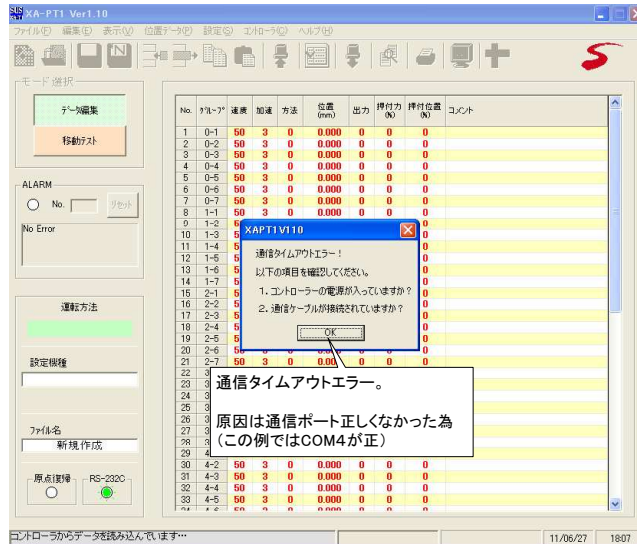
XA-PT1 Ver1.10

ファイル(F) 編集(E) 表示(V) 位置データ(P) 設定(S) コントローラ(C) ヘルプ(H)

モード選択

データ編集

移動テスト

ALARM

No.

リセット

No Error

運転方法

設定機種

ファイル名

新規作成

原点復帰

RS-232C

| No. | グループ | 速度 | 加速 | 方法 | 位置 (mm) | 出力 | 押付力 (N) | 押付位置 (N) | コメント |
|---|---|---|---|---|---|---|---|---|---|
| 1 | 0-1 | 50 | 3 | 0 | 0.000 | 0 | 0 | 0 | |
| 2 | 0-2 | 50 | 3 | 0 | 0.000 | 0 | 0 | 0 | |
| 3 | 0-3 | 50 | 3 | 0 | 0.000 | 0 | 0 | 0 | |
| 4 | 0-4 | 50 | 3 | 0 | 0.000 | 0 | 0 | 0 | |
| 5 | 0-5 | 50 | 3 | 0 | 0.000 | 0 | 0 | 0 | |
| 6 | 0-6 | 50 | 3 | 0 | 0.000 | 0 | 0 | 0 | |
| 7 | 0-7 | 50 | 3 | 0 | 0.000 | 0 | 0 | 0 | |
| 8 | 1-1 | 50 | 3 | 0 | 0.000 | 0 | 0 | 0 | |
| 9 | 1-2 | 5 | | | | | | | |
| 10 | 1-3 | 5 | | | | | | | |
| 11 | 1-4 | 5 | | | | | | | |
| 12 | 1-5 | 5 | | | | | | | |
| 13 | 1-6 | 5 | | | | | | | |
| 14 | 1-7 | 5 | | | | | | | |
| 15 | 2-1 | 5 | | | | | | | |
| 16 | 2-2 | 5 | | | | | | | |
| 17 | 2-3 | 5 | | | | | | | |
| 18 | 2-4 | 5 | | | | | | | |
| 19 | 2-5 | 5 | | | | | | | |
| 20 | 2-6 | 50 | | | | | | | |
| 21 | 2-7 | 50 | 3 | 0 | 0.000 | 0 | 0 | 0 | |
| 22 | 3 | | | | | | | | |
| 23 | 3 | | | | | | | | |
| 24 | 3 | | | | | | | | |
| 25 | 3 | | | | | | | | |
| 26 | 3 | | | | | | | | |
| 27 | 3 | | | | | | | | |
| 28 | 3 | | | | | | | | |
| 29 | 4 | | | | | | | | |
| 30 | 4-2 | 50 | 3 | 0 | 0.000 | 0 | 0 | 0 | |
| 31 | 4-3 | 50 | 3 | 0 | 0.000 | 0 | 0 | 0 | |
| 32 | 4-4 | 50 | 3 | 0 | 0.000 | 0 | 0 | 0 | |
| 33 | 4-5 | 50 | 3 | 0 | 0.000 | 0 | 0 | 0 | |

XAPT1V110

通信タイムアウトエラー！
以下の項目を確認してください。
1. コントローラーの電源が入っていますか？
2. 通信ケーブルが接続されていますか？

OK

通信タイムアウトエラー。

原因は通信ポート正しくなかった為
(この例ではCOM4が正)

コントローラからデータを読み込んでいます…

11/06/27 18:07